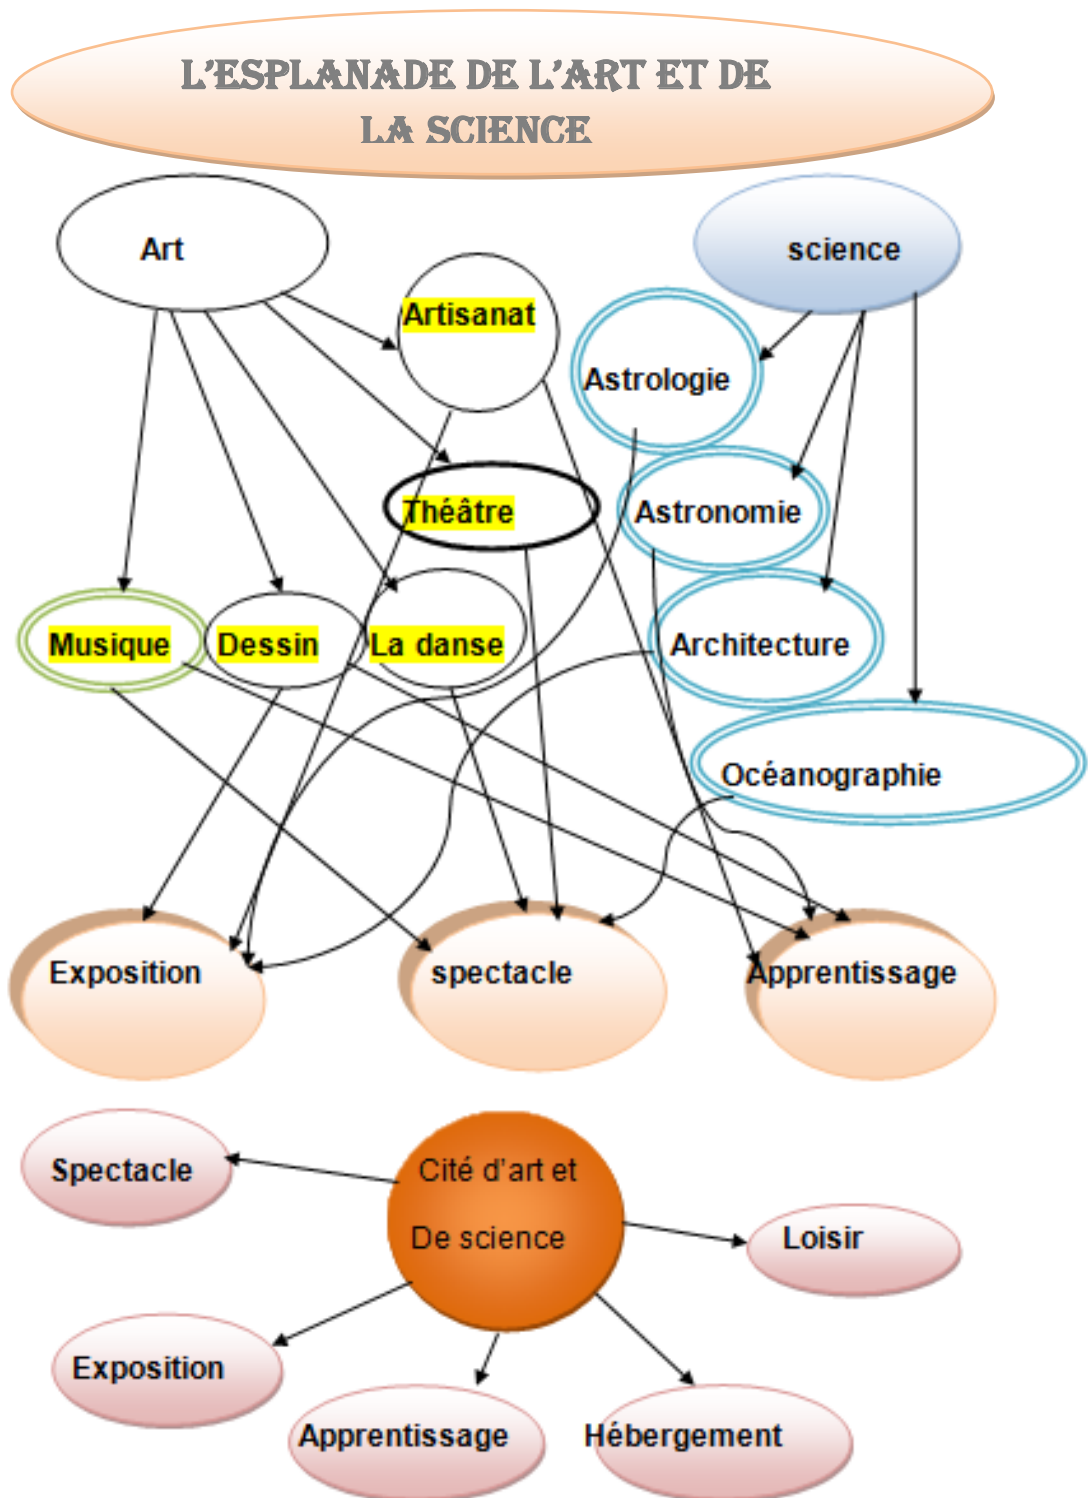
L'ESPLANADE DE L'ART ET DE LA SCIENCE

Art

Artisanat

science

Astrologie

Théâtre

Astronomie

Musique

Dessin

La danse

Architecture

Océanographie

Exposition

spectacle

Apprentissage

Spectacle

Cité d'art et De science

Loisir

Exposition

Apprentissage

Hébergement